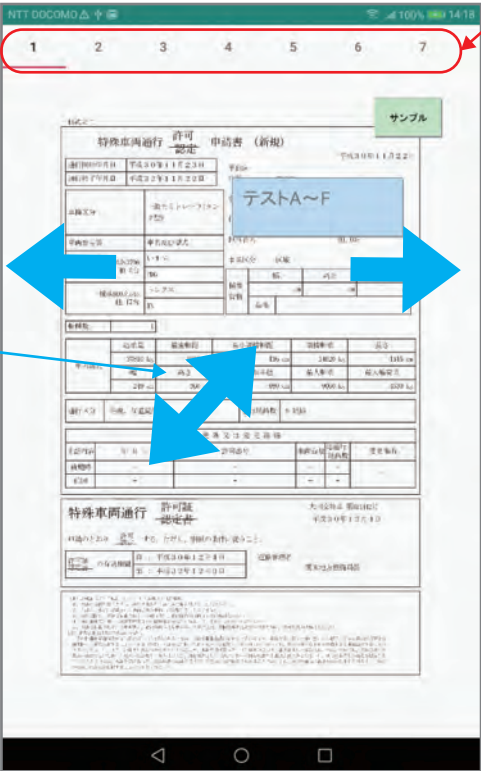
NTT DOCOMO 100% 14:18

1 2 3 4 5 6 7

サンプル

特殊車両通行 許可 認定 申請書 （新規）

平成30年11月22日

通行開始年月日 平成30年11月23日
通行終了年月日 平成32年11月22日

テストA～F

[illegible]

特殊車両通行 許可証 認定書

平成30年12月4日

平成30年12月4日
平成32年12月3日

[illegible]